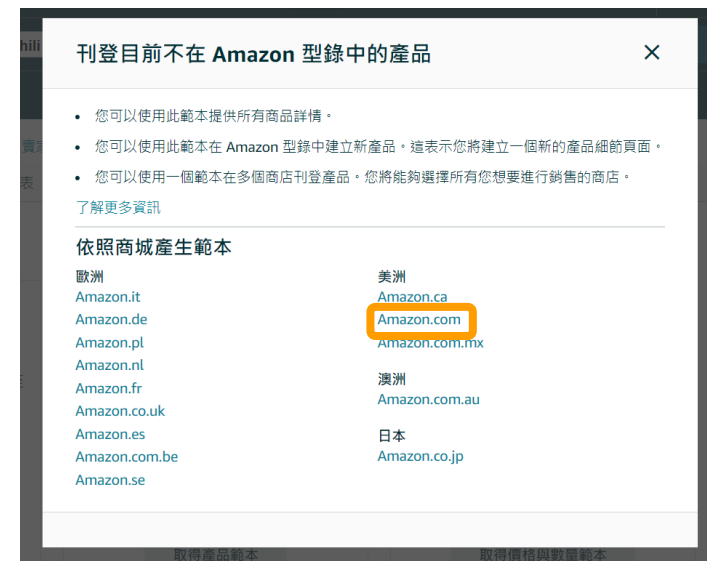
刊登目前不在 Amazon 型錄中的產品

×

- 您可以使用此範本提供所有商品詳情。
- 您可以使用此範本在 Amazon 型錄中建立新產品。這表示您將建立一個新的產品細節頁面。
- 您可以使用一個範本在多個商店刊登產品。您將能夠選擇所有您想要進行銷售的商店。

了解更多資訊

依照商城產生範本

歐洲
Amazon.it
Amazon.de
Amazon.pl
Amazon.nl
Amazon.fr
Amazon.co.uk
Amazon.es
Amazon.com.be
Amazon.se

美洲
Amazon.ca
Amazon.com
Amazon.com.mx

澳洲
Amazon.com.au

日本
Amazon.co.jp

取得產品範本
取得價格與數量範本